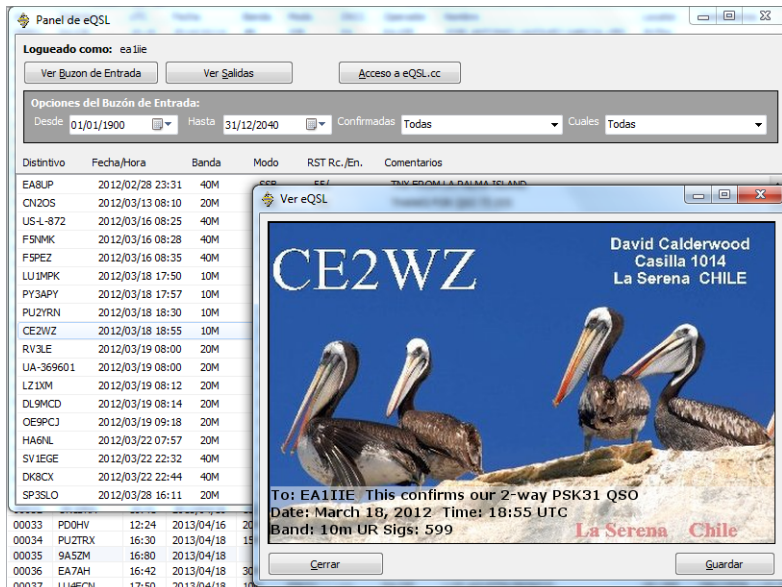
Panel de eQSL

Logueado como: ea1iie

Ver Buzon de Entrada | Ver Salidas | Acceso a eQSL.cc

Opciones del Buzón de Entrada:
Desde 01/01/1900 Hasta 31/12/2040 Confirmadas Todas Cuales Todas

| Distintivo | Fecha/Hora | Banda | Modo | RST Rc./En. | Comentarios |
|---|---|---|---|---|---|
| EA8UP | 2012/02/28 23:31 | 40M | SSB | 55/ | TNX FROM LA PALMA ISLAND |
| CN2OS | 2012/03/13 08:10 | 20M | | | |
| US-L-872 | 2012/03/16 08:25 | 40M | | | |
| F5NMK | 2012/03/16 08:28 | 40M | | | |
| F5PEZ | 2012/03/16 08:35 | 40M | | | |
| LU1MPK | 2012/03/18 17:50 | 10M | | | |
| PY3APY | 2012/03/18 17:57 | 10M | | | |
| PU2YRN | 2012/03/18 18:30 | 10M | | | |
| CE2WZ | 2012/03/18 18:55 | 10M | | | |
| RV3LE | 2012/03/19 08:00 | 20M | | | |
| UA-369601 | 2012/03/19 08:00 | 20M | | | |
| LZ1XM | 2012/03/19 08:12 | 20M | | | |
| DL9MCD | 2012/03/19 08:14 | 20M | | | |
| OE9PCJ | 2012/03/19 09:18 | 20M | | | |
| HA6NL | 2012/03/22 07:57 | 20M | | | |
| SV1EGE | 2012/03/22 22:32 | 40M | | | |
| DK8CX | 2012/03/22 22:44 | 40M | | | |
| SP3SLO | 2012/03/28 16:11 | 20M | | | |

| 00033 | PD0HV | 12:24 | 2013/04/16 |
|---|---|---|---|
| 00034 | PU2TRX | 16:30 | 2013/04/18 |
| 00035 | 9A5ZM | 16:80 | 2013/04/18 |
| 00036 | EA7AH | 16:42 | 2013/04/18 |
| 00037 | LU4ECN | 17:50 | 2013/04/18 |

Ver eQSL

CE2WZ
David Calderwood
Casilla 1014
La Serena CHILE

To: EA1IIE This confirms our 2-way PSK31 QSO
Date: March 18, 2012 Time: 18:55 UTC
Band: 10m UR Sigs: 599
La Serena Chile

Cerrar | Guardar